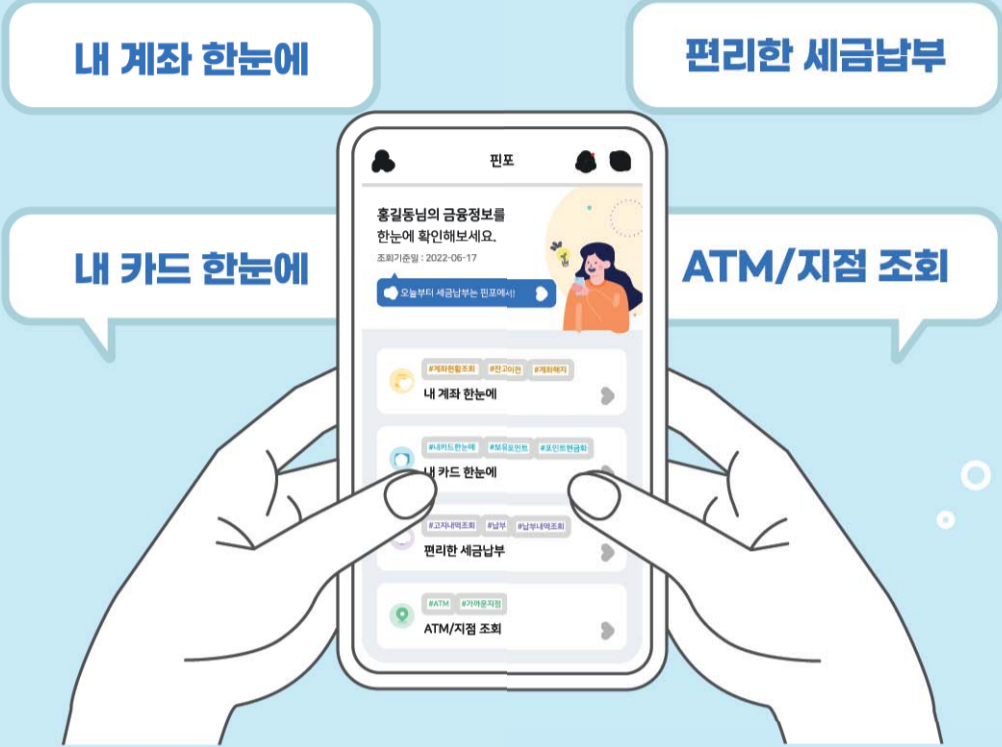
내 계좌 한눈에

편리한 세금납부

내 카드 한눈에

ATM/지점 조회

핀포

홍길동님의 금융정보를 한눈에 확인해보세요.

조회기준일 : 2022-06-17

오늘부터 세금납부는 핀포에서!

#계좌현황조회 #잔고이전 #계좌해지

내 계좌 한눈에

#내카드한눈에 #보유포인트 #포인트현금화

내 카드 한눈에

#고지내역조회 #납부 #납부내역조회

편리한 세금납부

#ATM #가까운지점

ATM/지점 조회